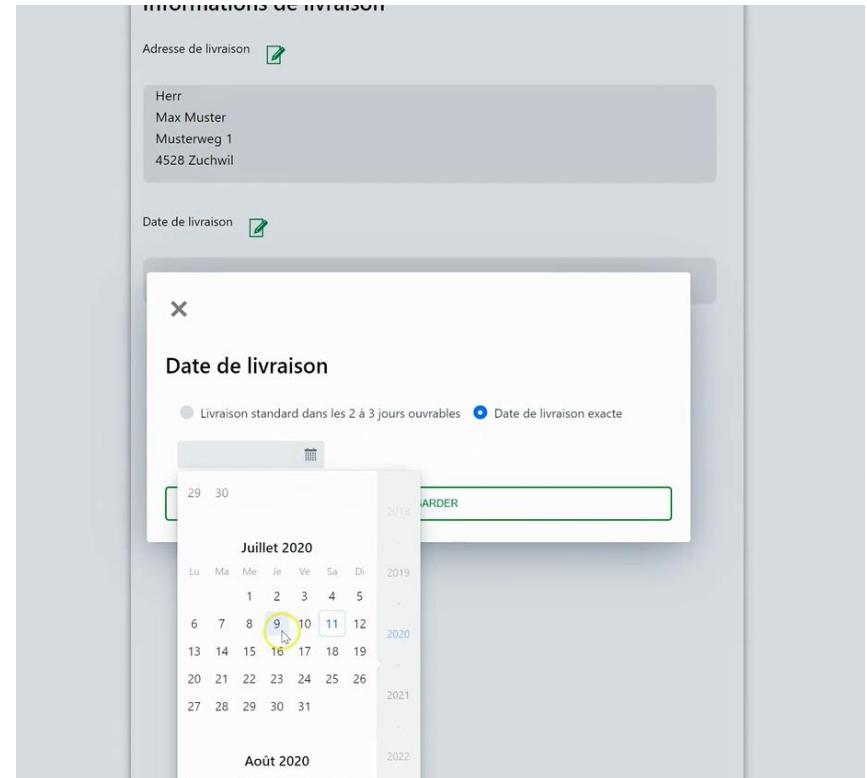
Informations de livraison

Adresse de livraison

Herr
Max Muster
Musterweg 1
4528 Zuchwil

Date de livraison

×

Date de livraison

Livraison standard dans les 2 à 3 jours ouvrables Date de livraison exacte

29 30

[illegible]ARDER

2018

Juillet 2020

| Lu | Ma | Me | Je | Ve | Sa | Di |
|---|---|---|---|---|---|---|
| | | 1 | 2 | 3 | 4 | 5 |
| 6 | 7 | 8 | 9 | 10 | 11 | 12 |
| 13 | 14 | 15 | 16 | 17 | 18 | 19 |
| 20 | 21 | 22 | 23 | 24 | 25 | 26 |
| 27 | 28 | 29 | 30 | 31 | | |

2019

2020

2021

2022

Août 2020